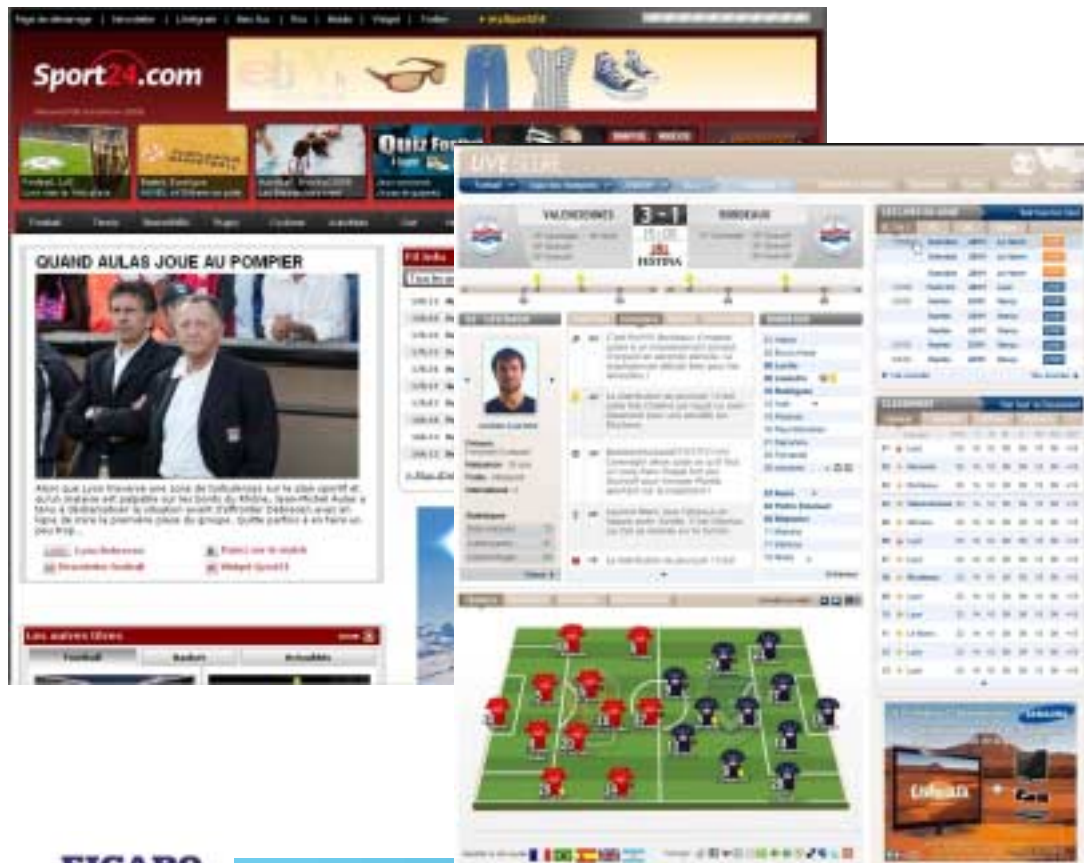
Sport24.com

Quiz Foot

QUAND AULAS JOUE AU POMPIER

Alors que Lyon traverse une zone de turbulences sur le plan sportif et qu'un malaise est palpable sur les bords du Rhône, Jean-Michel Aulas a tenu à dédramatiser la situation avant d'affronter Debrecen avec en ligne de mire la première place du groupe. Quitte parfois à en faire un peu trop...

Lyon-Debrecen
Newsletter football
Foot Live
Widget Sport24

Les autres titres
Football
Basket
Actualités

LIVE
VALENCIENNES 3 - 1 BORDEAUX
FESTINA

CLASSEMENT

SAMSUNG

FIGARO